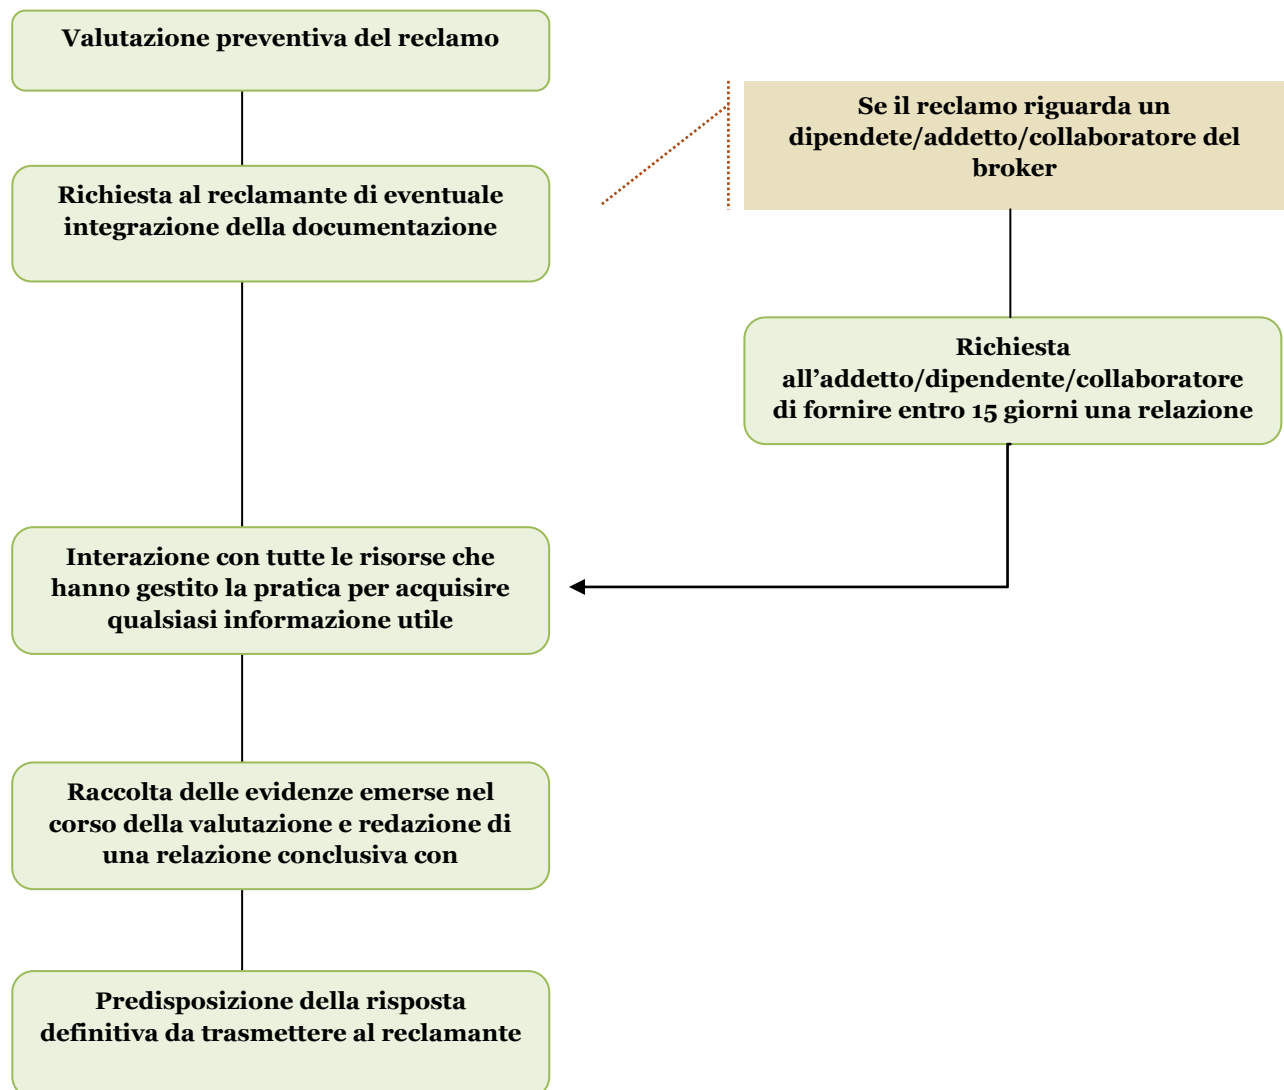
Valutazione preventiva del reclamo

Se il reclamo riguarda un dipendete/addetto/collaboratore del broker

Richiesta al reclamante di eventuale integrazione della documentazione

Richiesta all’addetto/dipendente/collaboratore di fornire entro 15 giorni una relazione

Interazione con tutte le risorse che hanno gestito la pratica per acquisire qualsiasi informazione utile

Raccolta delle evidenze emerse nel corso della valutazione e redazione di una relazione conclusiva con

Predisposizione della risposta definitiva da trasmettere al reclamante